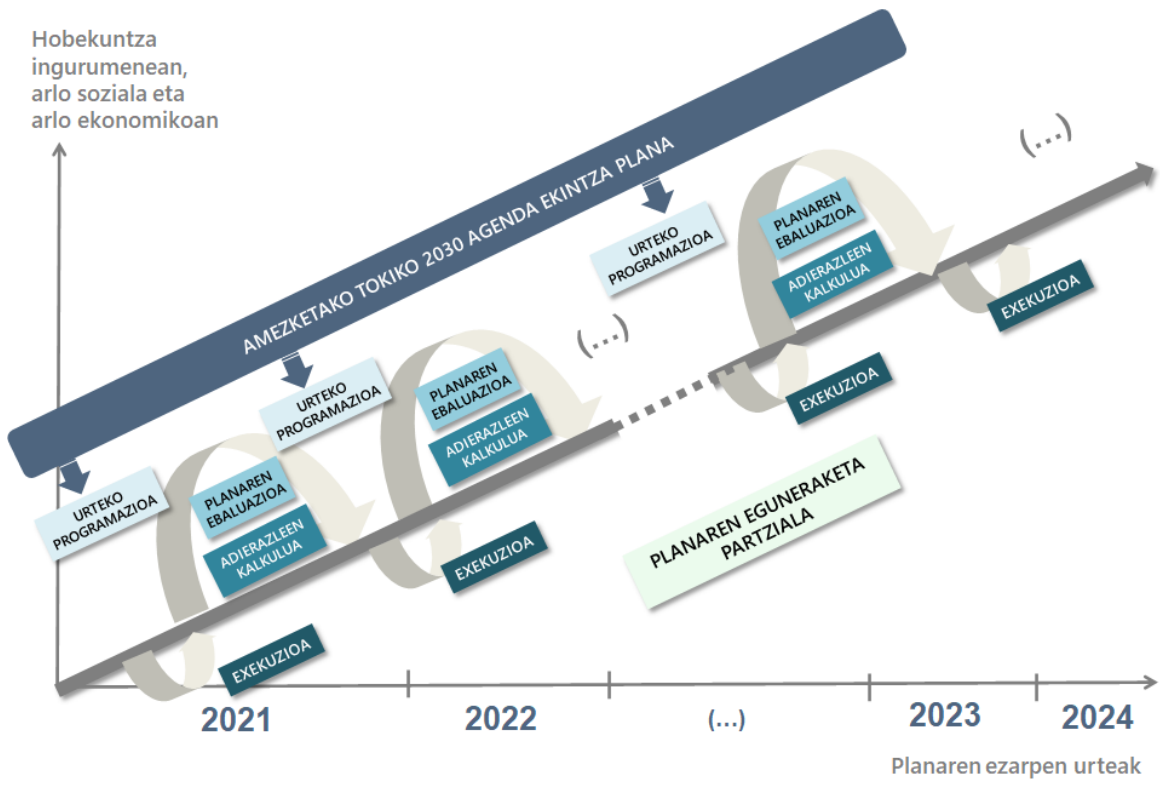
Hobekuntza ingurumenean, arlo soziala eta arlo ekonomikoan

AMEZKETAKO TOKIKO 2030 AGENDA EKINTZA PLANA

URTEKO PROGRAMAZIOA

PLANAREN EBALUAZIOA

ADIERAZLEEN KALKULUA

EXEKUZIOA

URTEKO PROGRAMAZIOA

PLANAREN EBALUAZIOA

ADIERAZLEEN KALKULUA

EXEKUZIOA

(...)

URTEKO PROGRAMAZIOA

PLANAREN EBALUAZIOA

ADIERAZLEEN KALKULUA

EXEKUZIOA

EXEKUZIOA

(...)

PLANAREN EGUNERAKETA PARTZIALA

2021

2022

(...)

2023

2024

Planaren ezarpen urteak